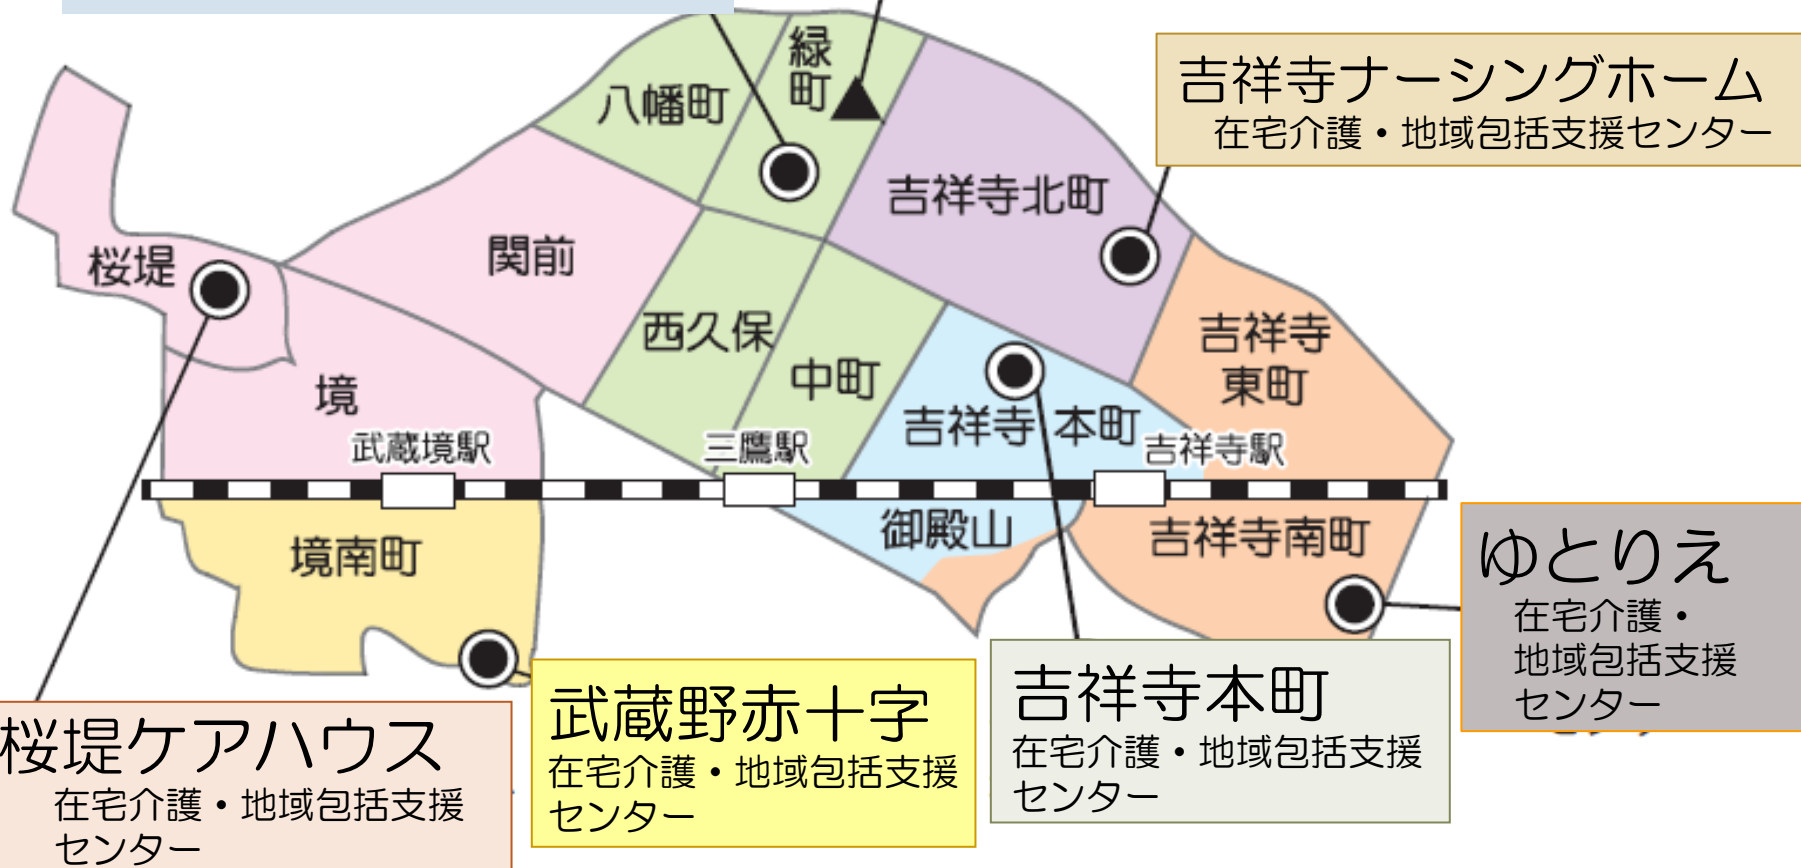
吉祥寺ナーシングホーム
在宅介護・地域包括支援センター

緑町
八幡町
吉祥寺北町
関前
桜堤
西久保
中町
吉祥寺東町
境
吉祥寺本町
武蔵境駅
三鷹駅
吉祥寺駅
御殿山
境南町
吉祥寺南町

ゆとりえ
在宅介護・地域包括支援センター

桜堤ケアハウス
在宅介護・地域包括支援センター

武蔵野赤十字
在宅介護・地域包括支援センター

吉祥寺本町
在宅介護・地域包括支援センター